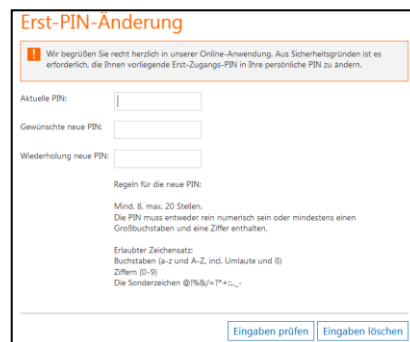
Erst-PIN-Änderung

! Wir begrüßen Sie recht herzlich in unserer Online-Anwendung. Aus Sicherheitsgründen ist es erforderlich, die Ihnen vorliegende Erst-Zugangs-PIN in Ihre persönliche PIN zu ändern.

Aktuelle PIN:

Gewünschte neue PIN:

Wiederholung neue PIN:

Regeln für die neue PIN:

Mind. 8, max. 20 Stellen.
Die PIN muss entweder rein numerisch sein oder mindestens einen Großbuchstaben und eine Ziffer enthalten.

Erlaubter Zeichensatz:
Buchstaben (a-z und A-Z, incl. Umlaute und ß)
Ziffern (0-9)
Die Sonderzeichen @!%&/=?*+;:,._-

Eingaben prüfen | Eingaben löschen